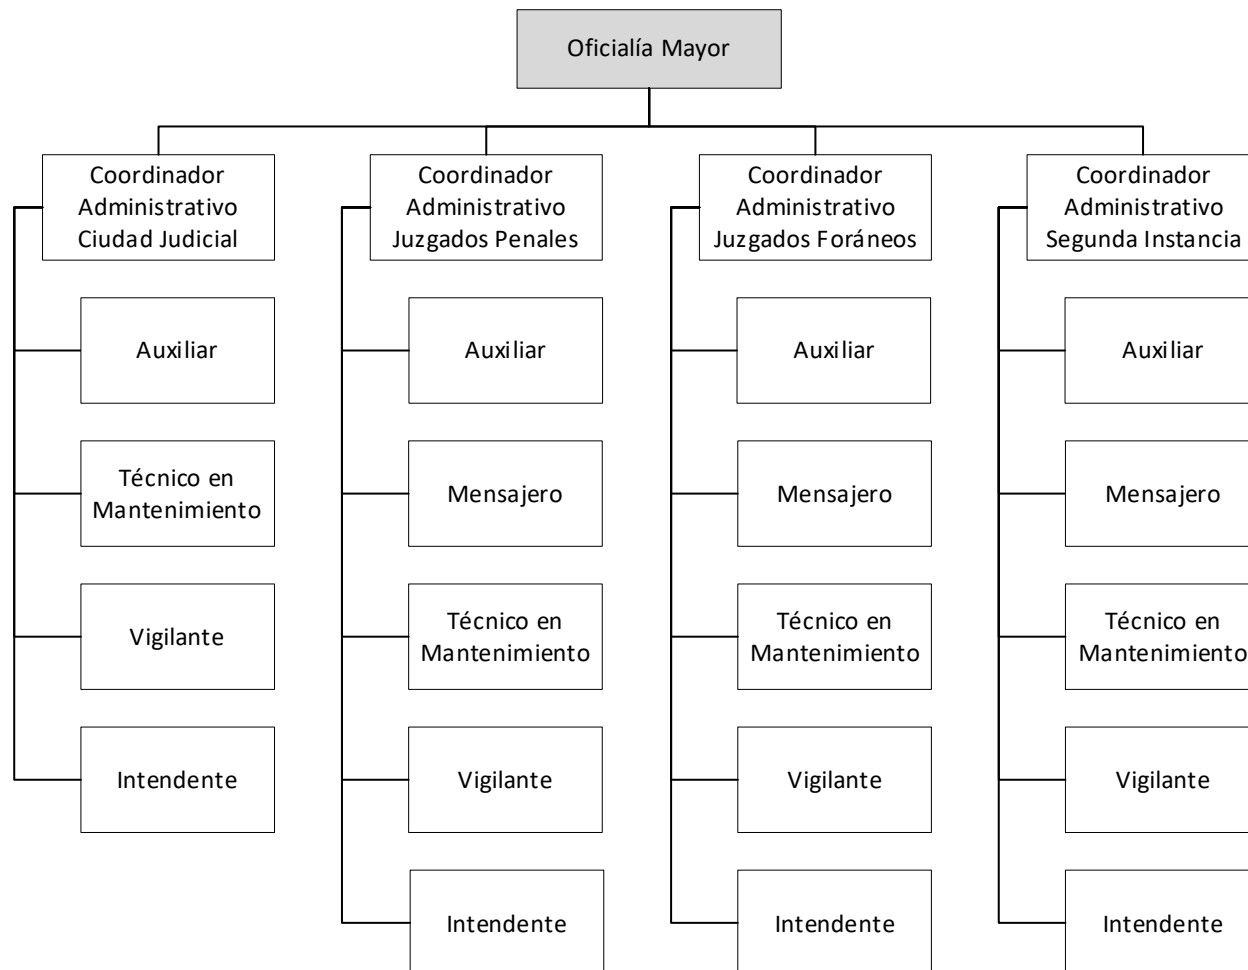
Oficialía Mayor

Coordinador Administrativo Ciudad Judicial

Auxiliar

Técnico en Mantenimiento

Vigilante

Intendente

Coordinador Administrativo Juzgados Penales

Auxiliar

Mensajero

Técnico en Mantenimiento

Vigilante

Intendente

Coordinador Administrativo Juzgados Foráneos

Auxiliar

Mensajero

Técnico en Mantenimiento

Vigilante

Intendente

Coordinador Administrativo Segunda Instancia

Auxiliar

Mensajero

Técnico en Mantenimiento

Vigilante

Intendente